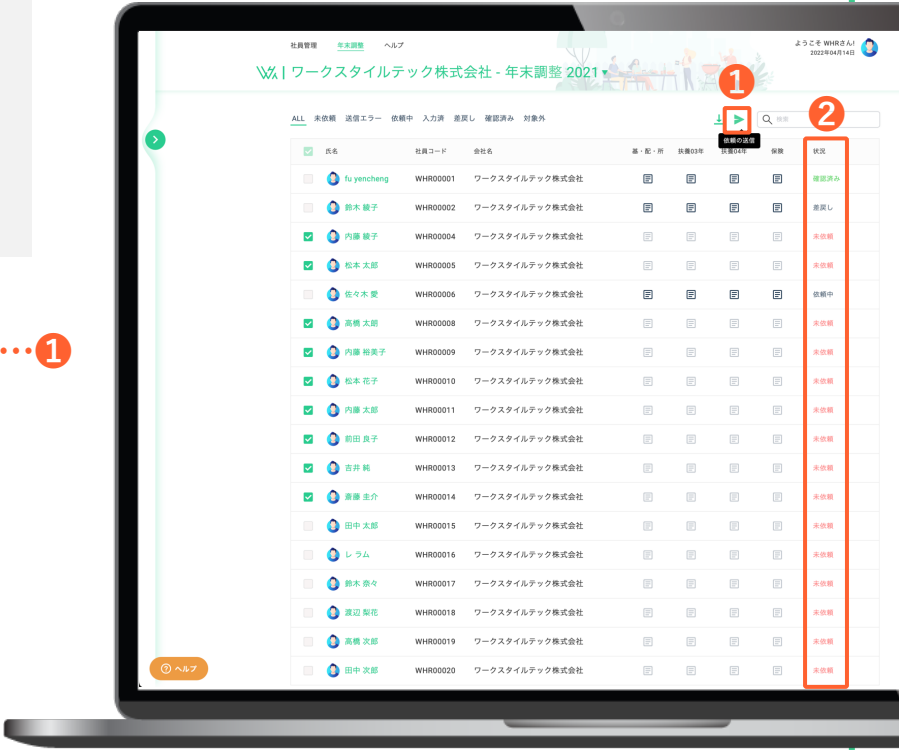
1

社員管理 年末調整 ヘルプ

ようこそ WHRさん!
2022年04月14日

ワークスタイルテック株式会社 - 年末調整 2021

1 2

ALL 未依頼 送信エラー 依頼中 入力済 差戻し 確認済み 対象外

依頼の送信

検索

| 氏名 | 社員コード | 会社名 | 基・配・所 | 扶養03年 | 扶養04年 | 保険 | 状況 |
|---|---|---|---|---|---|---|---|
| fu yencheng | WHR00001 | ワークスタイルテック株式会社 | | | | | 確認済み |
| 鈴木 綾子 | WHR00002 | ワークスタイルテック株式会社 | | | | | 差戻し |
| 内藤 綾子 | WHR00004 | ワークスタイルテック株式会社 | | | | | 未依頼 |
| 松本 太郎 | WHR00005 | ワークスタイルテック株式会社 | | | | | 未依頼 |
| 佐々木 愛 | WHR00006 | ワークスタイルテック株式会社 | | | | | 依頼中 |
| 高橋 太朗 | WHR00008 | ワークスタイルテック株式会社 | | | | | 未依頼 |
| 内藤 裕美子 | WHR00009 | ワークスタイルテック株式会社 | | | | | 未依頼 |
| 松本 花子 | WHR00010 | ワークスタイルテック株式会社 | | | | | 未依頼 |
| 内藤 太郎 | WHR00011 | ワークスタイルテック株式会社 | | | | | 未依頼 |
| 前田 良子 | WHR00012 | ワークスタイルテック株式会社 | | | | | 未依頼 |
| 吉井 純 | WHR00013 | ワークスタイルテック株式会社 | | | | | 未依頼 |
| 斎藤 圭介 | WHR00014 | ワークスタイルテック株式会社 | | | | | 未依頼 |
| 田中 太郎 | WHR00015 | ワークスタイルテック株式会社 | | | | | 未依頼 |
| レ ラム | WHR00016 | ワークスタイルテック株式会社 | | | | | 未依頼 |
| 鈴木 奈々 | WHR00017 | ワークスタイルテック株式会社 | | | | | 未依頼 |
| 渡辺 梨花 | WHR00018 | ワークスタイルテック株式会社 | | | | | 未依頼 |
| 高橋 次郎 | WHR00019 | ワークスタイルテック株式会社 | | | | | 未依頼 |
| 田中 次郎 | WHR00020 | ワークスタイルテック株式会社 | | | | | 未依頼 |

ヘルプ